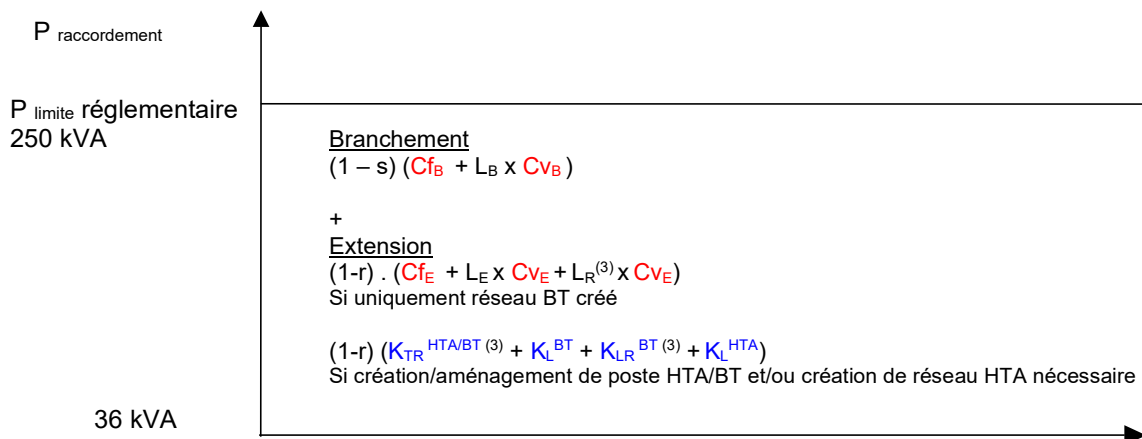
$P_{raccordement}$

$P_{limite}$ réglementaire
250 kVA

Branchement
$(1 – s) (Cf_B + L_B \times Cv_B)$

+
Extension
$(1-r) . (Cf_E + L_E \times Cv_E + L_R^{(3)} \times Cv_E)$
Si uniquement réseau BT créé

$(1-r) (K_{TR}^{HTA/BT\ (3)} + K_L^{BT} + K_{LR}^{BT\ (3)} + K_L^{HTA})$
Si création/aménagement de poste HTA/BT et/ou création de réseau HTA nécessaire

36 kVA